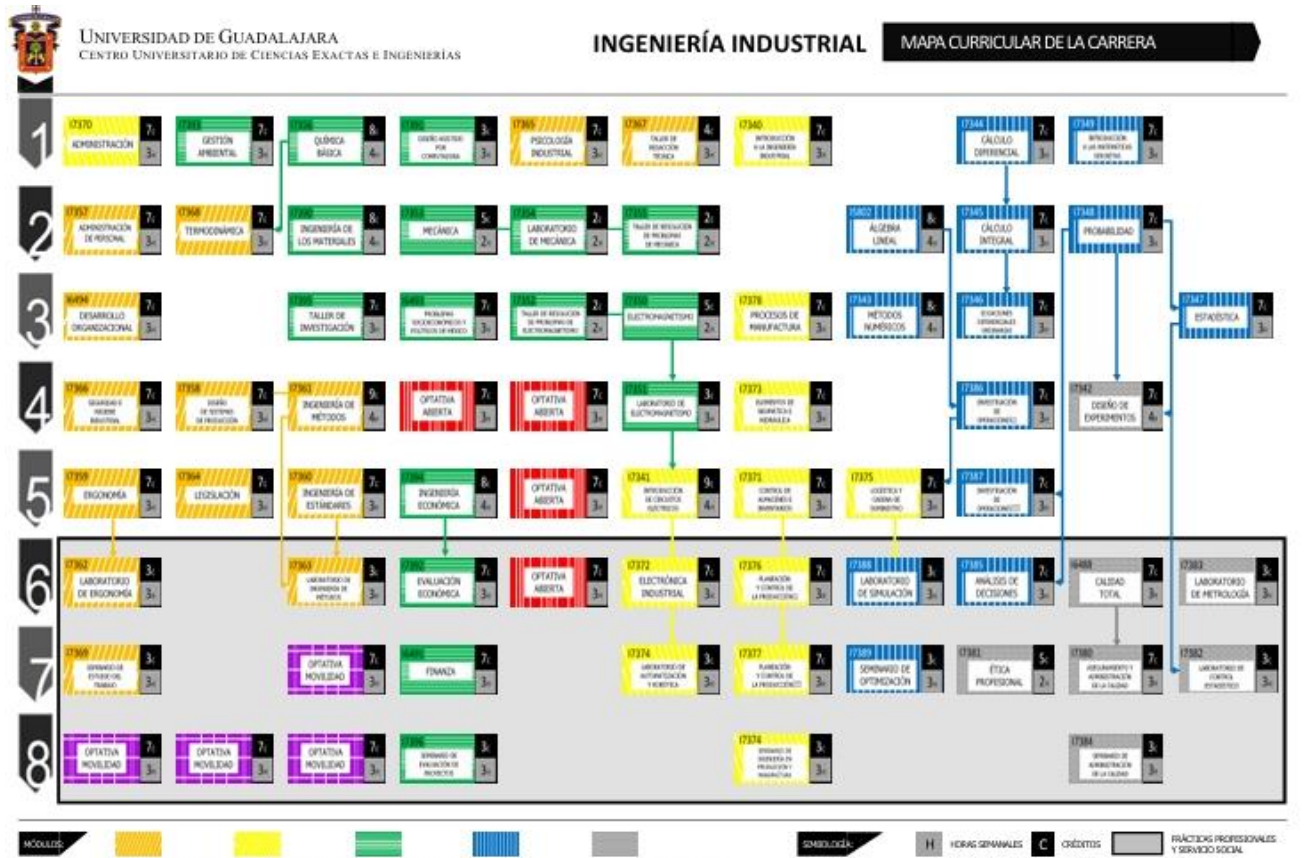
Universidad de Guadalajara
Centro Universitario de Ciencias Exactas e Ingenierías

INGENIERÍA INDUSTRIAL

MAPA CURRICULAR DE LA CARRERA

1

I7370 ADMINISTRACIÓN 7c 3H

I7361 GESTIÓN AMBIENTAL 7c 3H

I7356 QUÍMICA BÁSICA 8c 4H

I7355 DISEÑO ASISTIDO POR COMPUTADORA 3c 3H

I7365 PSICOLOGÍA INDUSTRIAL 7c 3H

I7367 TALLER DE REDACCIÓN TÉCNICA 4c 3H

I7340 INTRODUCCIÓN A LA INGENIERÍA INDUSTRIAL 7c 3H

I7344 CÁLCULO DIFERENCIAL 7c 3H

I7349 INTRODUCCIÓN A LAS MATEMÁTICAS DISCRETAS 7c 3H

2

I7357 ADMINISTRACIÓN DE PERSONAL 7c 3H

I7368 TERMODINÁMICA 7c 3H

I7350 INGENIERÍA DE LOS MATERIALES 8c 4H

I7353 MECÁNICA 5c 2H

I7354 LABORATORIO DE MECÁNICA 2c 2H

I7351 TALLER DE RESOLUCIÓN DE PROBLEMAS DE MECÁNICA 2c 2H

I5802 ÁLGEBRA LINEAL 8c 4H

I7345 CÁLCULO INTEGRAL 7c 3H

I7348 PROBABILIDAD 7c 3H

3

I6494 DESARROLLO ORGANIZACIONAL 7c 3H

I7359 TALLER DE INVESTIGACIÓN 7c 3H

I6493 PROBLEMAS SOCIOECONÓMICOS Y POLÍTICOS DE MÉXICO 7c 3H

I7352 TALLER DE RESOLUCIÓN DE PROBLEMAS DE ELECTROMAGNETISMO 2c 2H

I7350 ELECTROMAGNETISMO 5c 2H

I7378 PROCESOS DE MANUFACTURA 7c 3H

I7343 MÉTODOS NUMÉRICOS 8c 4H

I7346 ECUACIONES DIFERENCIALES ORDINARIAS 7c 3H

I7347 ESTADÍSTICA 7c 3H

4

I7366 SEGURIDAD E HIGIENE INDUSTRIAL 7c 3H

I7358 DISEÑO DE SISTEMAS DE PRODUCCIÓN 7c 3H

I7363 INGENIERÍA DE MÉTODOS 9c 4H

OPTATIVA ABIERTA 7c 3H

OPTATIVA ABIERTA 7c 3H

I7351 LABORATORIO DE ELECTROMAGNETISMO 3c 3H

I7373 ELEMENTOS DE NEUMÁTICA E HIDRÁULICA 7c 3H

I7386 INVESTIGACIÓN DE OPERACIONES I 7c 3H

I7342 DISEÑO DE EXPERIMENTOS 7c 4H

5

I7359 ERGONOMÍA 7c 3H

I7364 LEGISLACIÓN 7c 3H

I7360 INGENIERÍA DE ESTÁNDARES 7c 3H

I7384 INGENIERÍA ECONÓMICA 8c 4H

OPTATIVA ABIERTA 7c 3H

I7341 INTRODUCCIÓN DE CIRCUITOS ELÉCTRICOS 9c 4H

I7371 CONTROL DE ALMACENES E INVENTARIOS 7c 3H

I7375 LOGÍSTICA Y CADENA DE SUMINISTRO 7c 3H

I7387 INVESTIGACIÓN DE OPERACIONES II 7c 3H

6

I7362 LABORATORIO DE ERGONOMÍA 3c 3H

I7363 LABORATORIO DE INGENIERÍA DE MÉTODOS 3c 3H

I7382 EVALUACIÓN ECONÓMICA 7c 3H

OPTATIVA ABIERTA 7c 3H

I7372 ELECTRÓNICA INDUSTRIAL 7c 3H

I7376 PLANEACIÓN Y CONTROL DE LA PRODUCCIÓN I 7c 3H

I7388 LABORATORIO DE SIMULACIÓN 3c 3H

I7385 ANÁLISIS DE DECISIONES 7c 3H

I6488 CALIDAD TOTAL 7c 3H

I7383 LABORATORIO DE METROLOGÍA 3c 3H

7

I7369 SEMINARIO DE ESTUDIO DEL TRABAJO 3c 3H

OPTATIVA MOVILIDAD 7c 3H

I6491 FINANZA 7c 3H

I7374 LABORATORIO DE AUTOMATIZACIÓN Y ROBÓTICA 3c 3H

I7377 PLANEACIÓN Y CONTROL DE LA PRODUCCIÓN II 7c 3H

I7389 SEMINARIO DE OPTIMIZACIÓN 3c 3H

I7381 ÉTICA PROFESIONAL 5c 2H

I7380 ASEGURAMIENTO Y ADMINISTRACIÓN DE LA CALIDAD 7c 3H

I7382 LABORATORIO DE CONTROL ESTADÍSTICO 3c 3H

8

OPTATIVA MOVILIDAD 7c 3H

OPTATIVA MOVILIDAD 7c 3H

OPTATIVA MOVILIDAD 7c 3H

I7396 SEMINARIO DE EVALUACIÓN DE PROYECTOS 3c 3H

I7374 SEMINARIO DE INGENIERÍA EN PRODUCCIÓN Y MANUFACTURA 3c 3H

I7384 SEMINARIO DE ADMINISTRACIÓN DE LA CALIDAD 3c 3H

MÓDULOS:

SIMBOLOGÍA: H HORAS SEMANALES C CRÉDITOS PRÁCTICAS PROFESIONALES Y SERVICIO SOCIAL